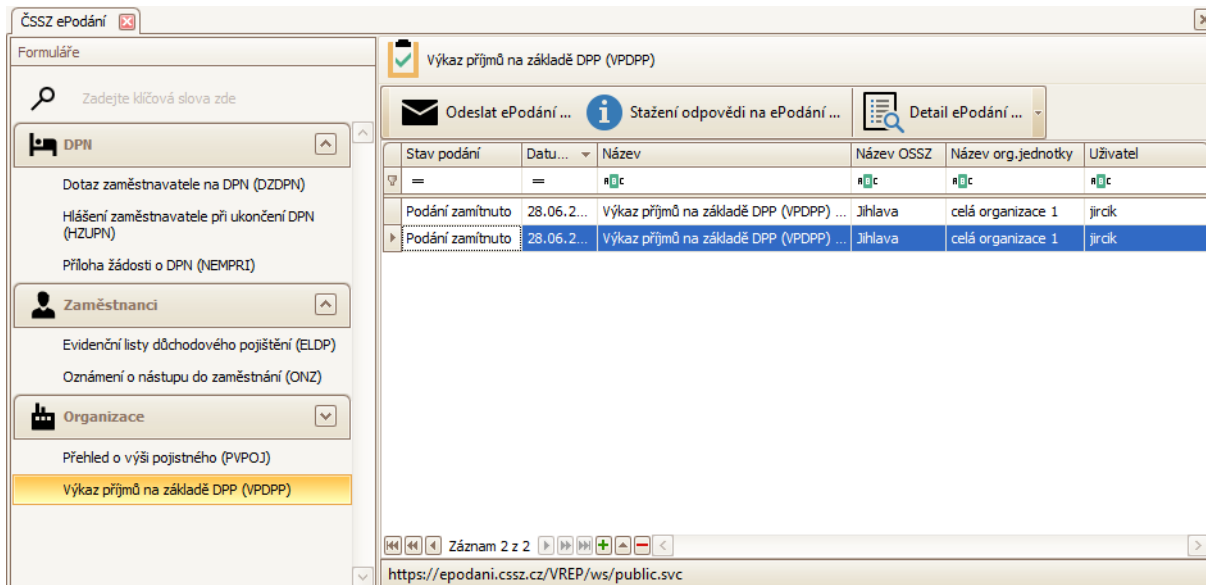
ČSSZ ePodání

Formuláře

Zadejte klíčová slova zde

DPN

Dotaz zaměstnavatele na DPN (DZDPN)

Hlášení zaměstnavatele při ukončení DPN (HZUPN)

Příloha žádosti o DPN (NEMPRI)

Zaměstnanci

Evidenční listy důchodového pojištění (ELDP)

Oznámení o nástupu do zaměstnání (ONZ)

Organizace

Přehled o výši pojistného (PVPOJ)

Výkaz příjmů na základě DPP (VPDPP)

Výkaz příjmů na základě DPP (VPDPP)

Odeslat ePodání ... Stažení odpovědi na ePodání ... Detail ePodání ...

| Stav podání | Datu... | Název | Název OSSZ | Název org.jednotky | Uživatel |
|---|---|---|---|---|---|
| = | = | ABC | ABC | ABC | ABC |
| Podání zamítnuto | 28.06.2... | Výkaz příjmů na základě DPP (VPDPP) ... | Jihlava | celá organizace 1 | jircik |
| Podání zamítnuto | 28.06.2... | Výkaz příjmů na základě DPP (VPDPP) ... | Jihlava | celá organizace 1 | jircik |

Záznam 2 z 2

https://epodani.cssz.cz/VREP/ws/public.svc